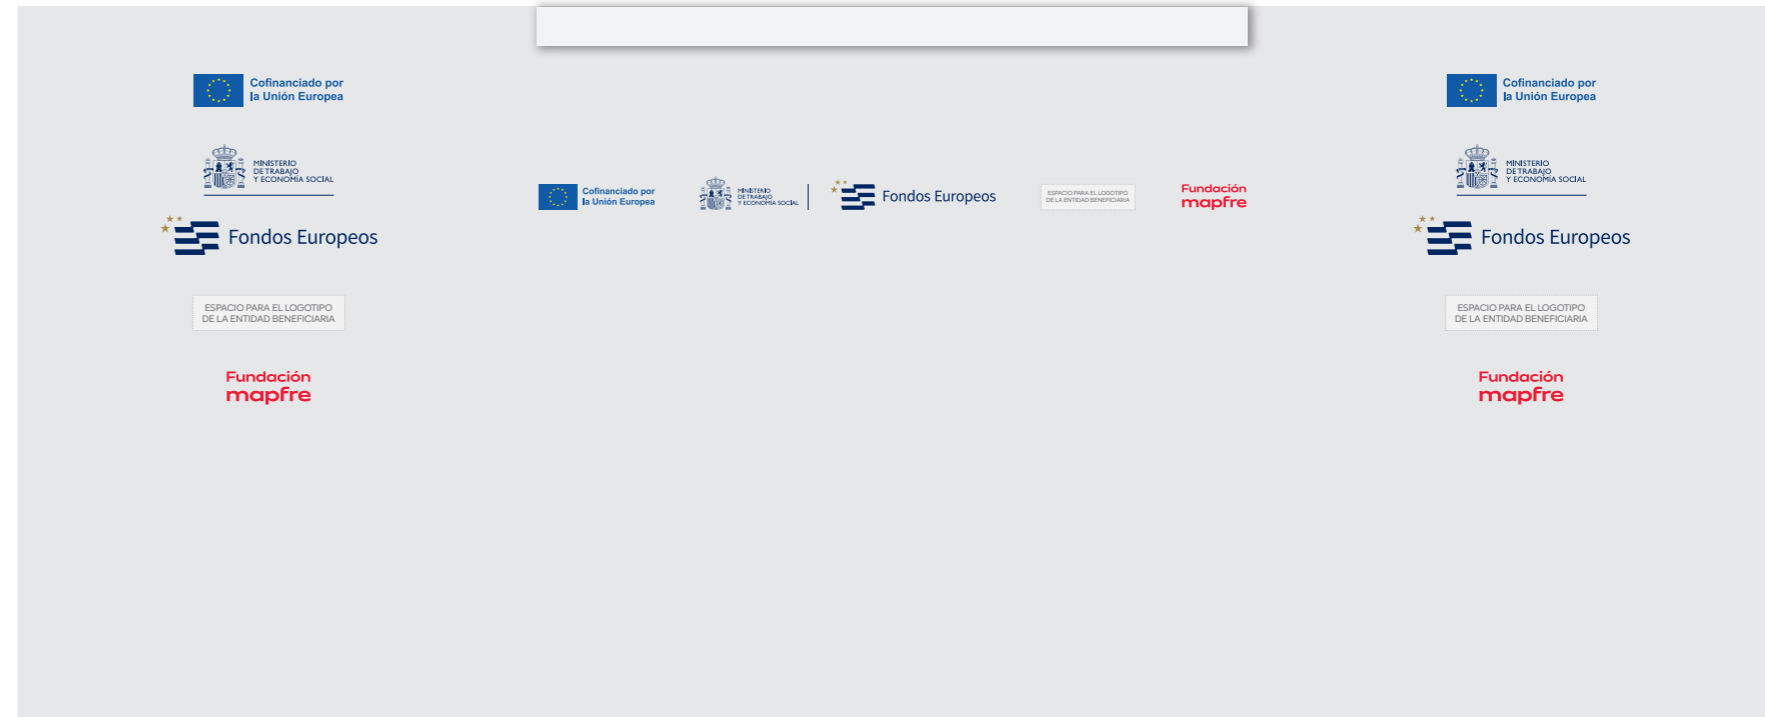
Cofinanciado por la Unión Europea

MINISTERIO DE TRABAJO Y ECONOMÍA SOCIAL

Fondos Europeos

ESPACIO PARA EL LOGOTIPO DE LA ENTIDAD BENEFICIARIA

Fundación mapfre

Cofinanciado por la Unión Europea

MINISTERIO DE TRABAJO Y ECONOMÍA SOCIAL

Fondos Europeos

ESPACIO PARA EL LOGOTIPO DE LA ENTIDAD BENEFICIARIA

Fundación mapfre

Cofinanciado por la Unión Europea

MINISTERIO DE TRABAJO Y ECONOMÍA SOCIAL

Fondos Europeos

ESPACIO PARA EL LOGOTIPO DE LA ENTIDAD BENEFICIARIA

Fundación mapfre